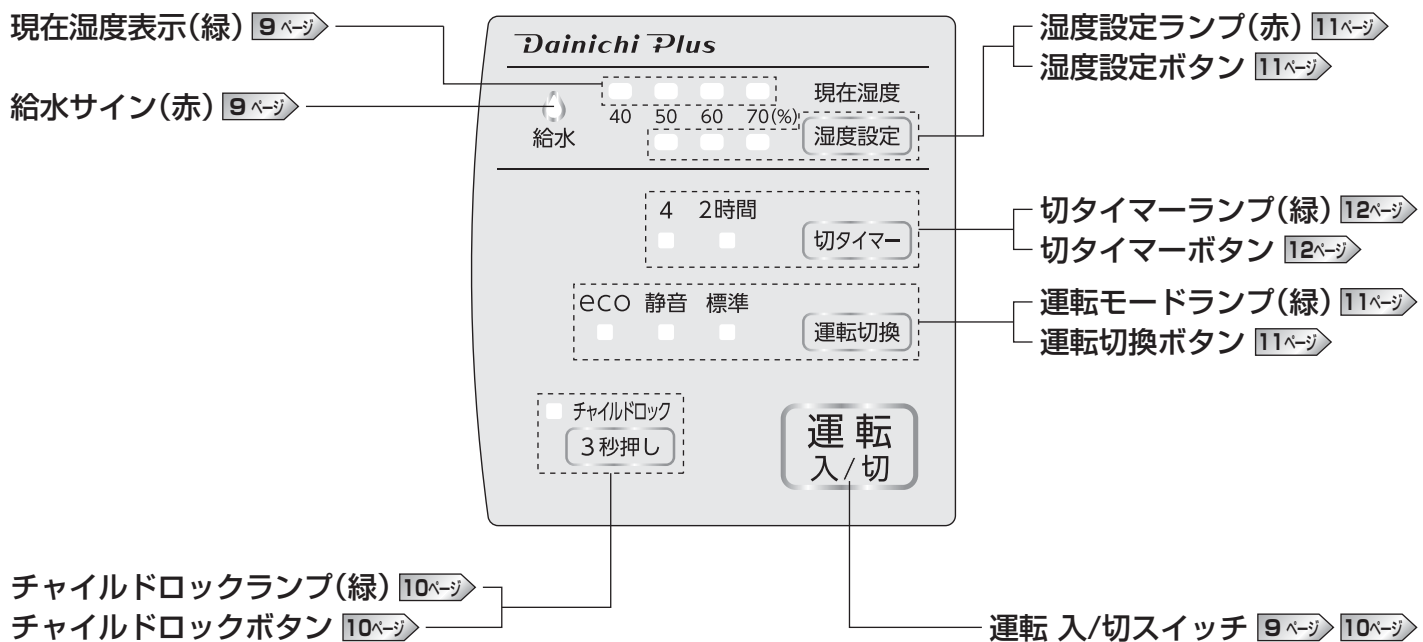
現在湿度表示(緑) 9ページ

給水サイン(赤) 9ページ

Dainichi Plus

現在湿度

40 50 60 70(%)

給水

湿度設定

湿度設定ランプ(赤) 11ページ
湿度設定ボタン 11ページ

4 2時間

切タイマー

切タイマーランプ(緑) 12ページ
切タイマーボタン 12ページ

eco 静音 標準

運転切換

運転モードランプ(緑) 11ページ
運転切換ボタン 11ページ

チャイルドロック

3秒押し

運転 入/切

チャイルドロックランプ(緑) 10ページ
チャイルドロックボタン 10ページ

運転 入/切スイッチ 9ページ 10ページ